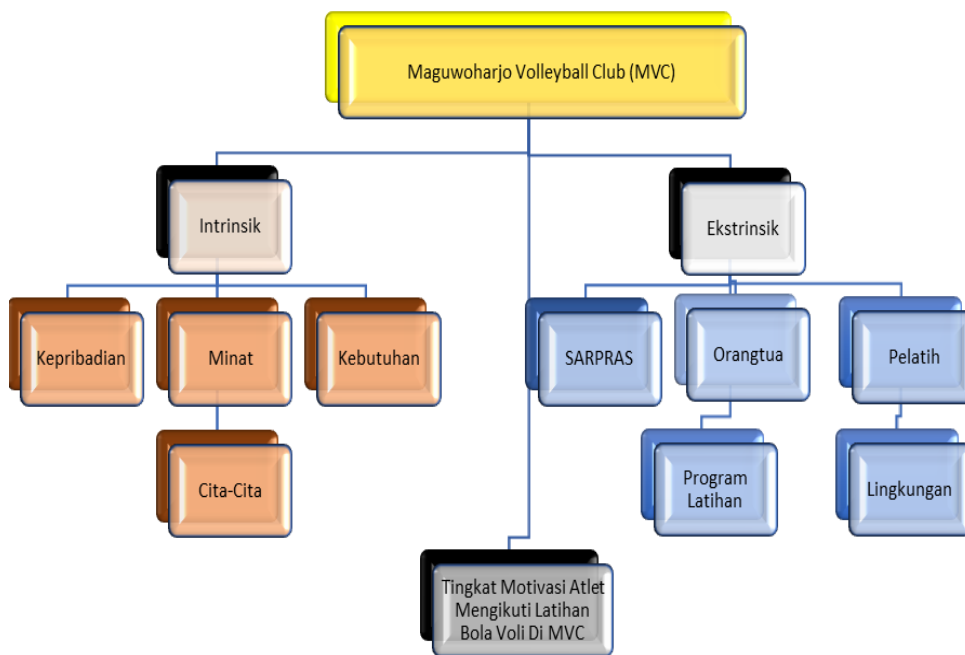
Maguwoharjo Volleyball Club (MVC)

Intrinsik

Ekstrinsik

Kepribadian

Minat

Kebutuhan

Cita-Cita

SARPRAS

Orangtua

Pelatih

Program Latihan

Lingkungan

Tingkat Motivasi Atlet Mengikuti Latihan Bola Voli Di MVC